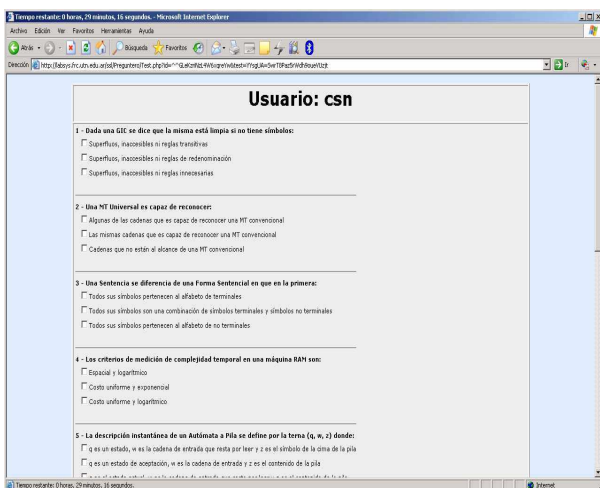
Tiempo restante: 0 horas, 29 minutos, 16 segundos. - Microsoft Internet Explorer

Archivo Edición Ver Favoritos Herramientas Ayuda

Atrás Búsqueda Favoritos

Dirección http://labsys.frc.utn.edu.ar/ssl/Preguntero/Test.php?id=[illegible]

Ir

Usuario: csn

1 - Dada una GIC se dice que la misma está limpia si no tiene símbolos:

Superfluos, inaccesibles ni reglas transitivas

Superfluos, inaccesibles ni reglas de redenominación

Superfluos, inaccesibles ni reglas innecesarias

2 - Una MT Universal es capaz de reconocer:

Algunas de las cadenas que es capaz de reconocer una MT convencional

Las mismas cadenas que es capaz de reconocer una MT convencional

Cadenas que no están al alcance de una MT convencional

3 - Una Sentencia se diferencia de una Forma Sentencial en que en la primera:

Todos sus símbolos pertenecen al alfabeto de terminales

Todos sus símbolos son una combinación de símbolos terminales y símbolos no terminales

Todos sus símbolos pertenecen al alfabeto de no terminales

4 - Los criterios de medición de complejidad temporal en una máquina RAM son:

Espacial y logarítmico

Costo uniforme y exponencial

Costo uniforme y logarítmico

5 - La descripción instantánea de un Autómata a Pila se define por la terna (q, w, z) donde:

q es un estado, w es la cadena de entrada que resta por leer y z es el símbolo de la cima de la pila

q es un estado de aceptación, w es la cadena de entrada y z es el contenido de la pila

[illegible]

Tiempo restante: 0 horas, 29 minutos, 16 segundos.

Internet